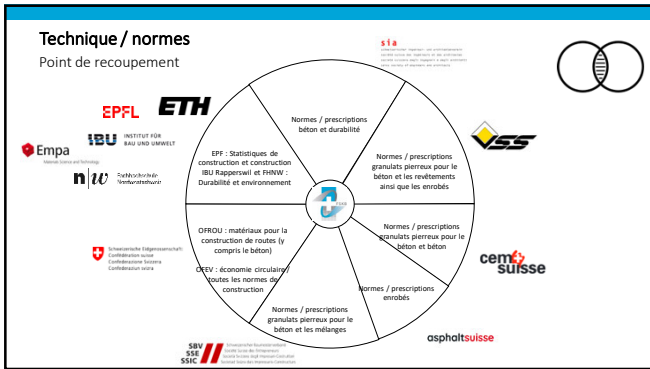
Technique / normes

Point de recoupement

sia

EPFL

ETH

IBU INSTITUT FÜR BAU UND UMWELT

Empa

n|w Fachhochschule Nordwestschweiz

VSS

Schweizerische Eidgenossenschaft
Confédération suisse
Confederazione Svizzera
Confederaziun svizra

cem suisse

asphaltsuisse

SBV SSE SSIC

Normes / prescriptions béton et durabilité

Normes / prescriptions granulats pierreux pour le béton et les revêtements ainsi que les enrobés

Normes / prescriptions granulats pierreux pour le béton et béton

Normes / prescriptions enrobés

Normes / prescriptions granulats pierreux pour le béton et les mélanges

OFROU : matériaux pour la construction de routes (y compris le béton)

OFEV : économie circulaire / toutes les normes de construction

EPF : Statistiques de construction et construction IBU Rapperswil et FHNW : Durabilité et environnement